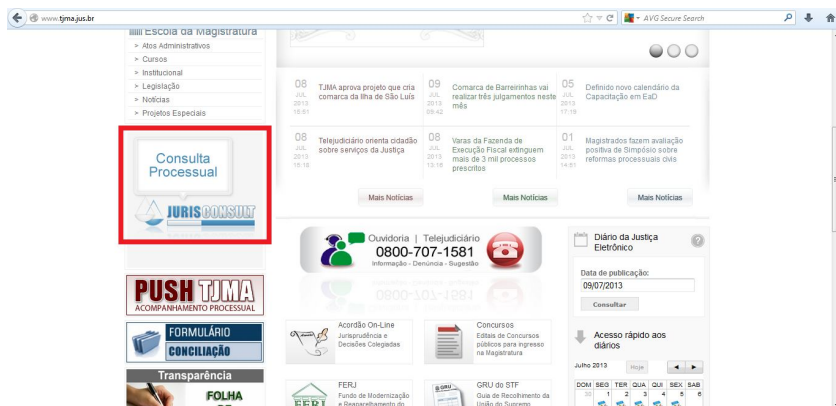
www.tjma.jus.br

AVG Secure Search

Escola da Magistratura
> Atos Administrativos
> Cursos
> Institucional
> Legislação
> Notícias
> Projetos Especiais

08 JUL 2013 15:51 TJMA aprova projeto que cria comarca da Ilha de São Luís

09 JUL 2013 09:42 Comarca de Barreirinhas vai realizar três julgamentos neste mês

05 JUL 2013 17:18 Definido novo calendário da Capacitação em EaD

08 JUL 2013 15:18 Telejudiciário orienta cidadão sobre serviços da Justiça

08 JUL 2013 13:18 Varas da Fazenda de Execução Fiscal extinguem mais de 3 mil processos prescritos

01 JUL 2013 14:51 Magistrados fazem avaliação positiva de Simpósio sobre reformas processuais civis

Mais Notícias

Mais Notícias

Mais Notícias

Consulta Processual

JURISCONSULT

Ouvidoria | Telejudiciário
0800-707-1581
Informação - Denúncia - Sugestão

Diário da Justiça Eletrônico

Data de publicação:
09/07/2013
Consultar

PUSH TJMA
ACOMPANHAMENTO PROCESSUAL

FORMULÁRIO
CONCILIAÇÃO

Transparência

FOLHA

Acordão On-Line
Jurisprudência e Decisões Colegiadas

Concursos
Editais de Concursos públicos para ingresso na Magistratura

Acesso rápido aos diários

Julho 2013 Hoje

| DOM | SEG | TER | QUA | QUI | SEX | SAB |
|---|---|---|---|---|---|---|
| 30 | 1 | 2 | 3 | 4 | 5 | 6 |

FERJ
Fundo de Modernização e Reaparelhamento do

FERJ

GRU do STF
Guia de Recolhimento da União do Supremo